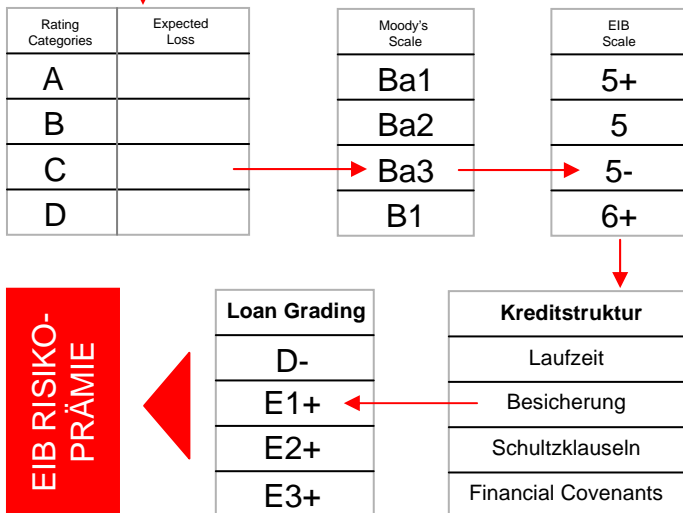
| Rating Categories | Expected Loss |
|---|---|
| A | |
| B | |
| C | |
| D | |

| Moody's Scale |
|---|
| Ba1 |
| Ba2 |
| Ba3 |
| B1 |

| EIB Scale |
|---|
| 5+ |
| 5 |
| 5- |
| 6+ |

| Kreditstruktur |
|---|
| Laufzeit |
| Besicherung |
| Schultzklauseln |
| Financial Covenants |

| Loan Grading |
|---|
| D- |
| E1+ |
| E2+ |
| E3+ |

EIB RISIKO-PRÄMIE